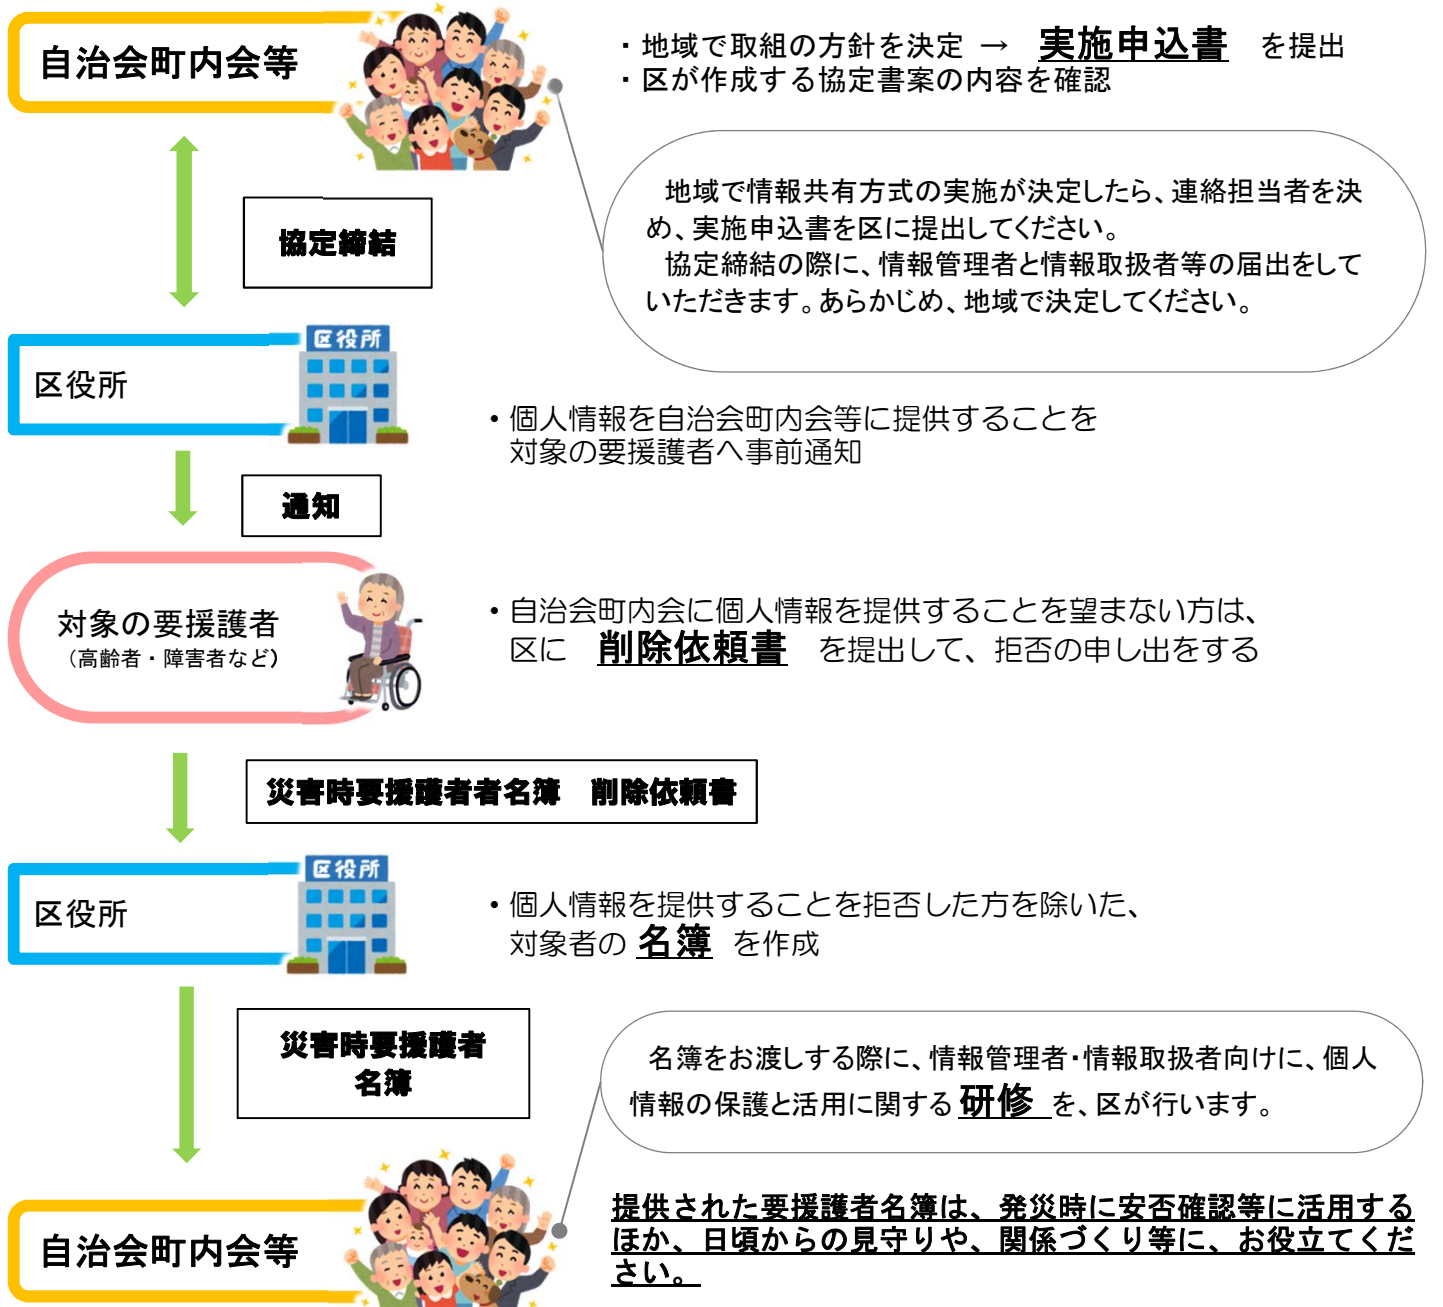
自治会町内会等

・地域で取組の方針を決定 → 実施申込書 を提出
・区が作成する協定書案の内容を確認

地域で情報共有方式の実施が決定したら、連絡担当者を決め、実施申込書を区に提出してください。
協定締結の際に、情報管理者と情報取扱者等の届出をしていただきます。あらかじめ、地域で決定してください。

協定締結

区役所

区役所

・個人情報を自治会町内会等に提供することを対象の要援護者へ事前通知

通知

対象の要援護者
（高齢者・障害者など）

・自治会町内会に個人情報を提供することを望まない方は、区に 削除依頼書 を提出して、拒否の申し出をする

災害時要援護者名簿 削除依頼書

区役所

区役所

・個人情報を提供することを拒否した方を除いた、対象者の 名簿 を作成

災害時要援護者
名簿

名簿をお渡しする際に、情報管理者・情報取扱者向けに、個人情報の保護と活用に関する 研修 を、区が行います。

自治会町内会等

提供された要援護者名簿は、発災時に安否確認等に活用するほか、日頃からの見守りや、関係づくり等に、お役立てください。